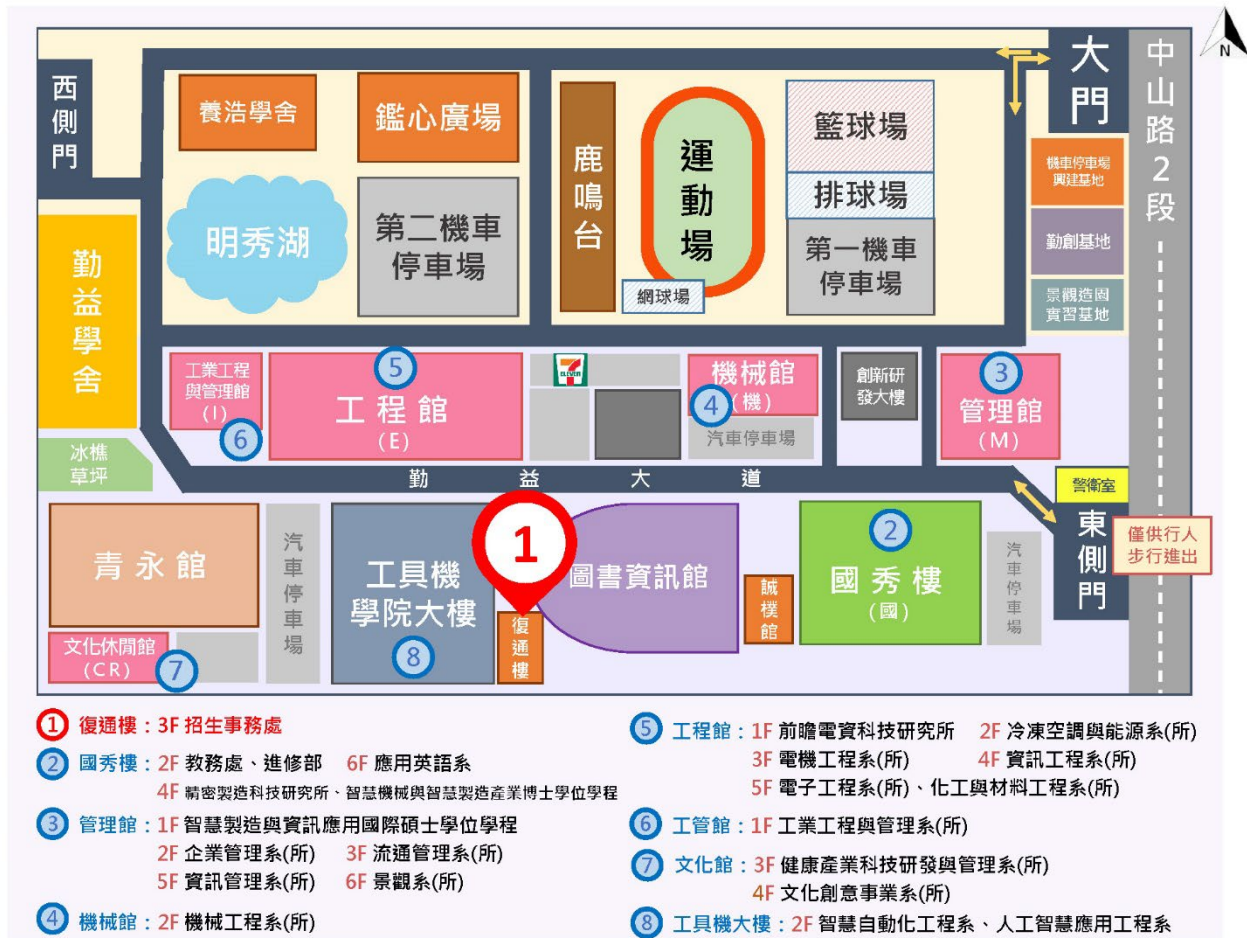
N

西側門

養浩學舍

鑑心廣場

明秀湖

第二機車停車場

鹿鳴台

運動場

網球場

籃球場

排球場

第一機車停車場

大門

中山路2段

機車停車場興建基地

勤創基地

景觀造園實習基地

勤益學舍

工業工程與管理館(I)

6

5

工程館(E)

機械館(機)

4

汽車停車場

創新研發大樓

3

管理館(M)

冰樵草坪

勤 益 大 道

警衛室

青永館

汽車停車場

工具機學院大樓

8

1

復通樓

圖書資訊館

誠樸館

2

國秀樓(國)

東側門

僅供行人步行進出

汽車停車場

文化休閒館(CR)

7

① 復通樓：3F 招生事務處

② 國秀樓：2F 教務處、進修部 6F 應用英語系
4F 精密製造科技研究所、智慧機械與智慧製造產業博士學位學程

③ 管理館：1F 智慧製造與資訊應用國際碩士學位學程
2F 企業管理系(所) 3F 流通管理系(所)
5F 資訊管理系(所) 6F 景觀系(所)

④ 機械館：2F 機械工程系(所)

⑤ 工程館：1F 前瞻電資科技研究所 2F 冷凍空調與能源系(所)
3F 電機工程系(所) 4F 資訊工程系(所)
5F 電子工程系(所)、化工與材料工程系(所)

⑥ 工管館：1F 工業工程與管理系(所)

⑦ 文化館：3F 健康產業科技研發與管理系(所)
4F 文化創意事業系(所)

⑧ 工具機大樓：2F 智慧自動化工程系、人工智慧應用工程系